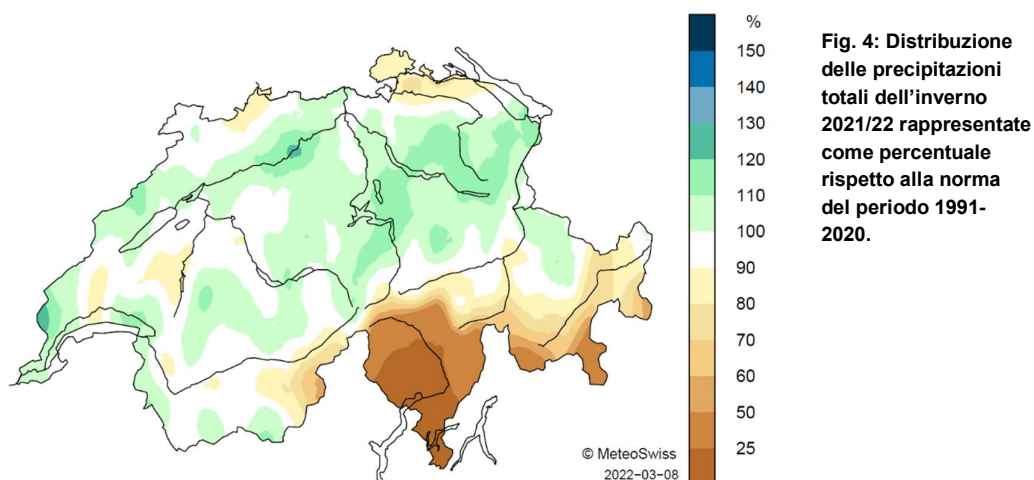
%
150
140
130
120
110
100
90
80
70
60
50
25

© MeteoSwiss
2022-03-08

Fig. 4: Distribuzione delle precipitazioni totali dell’inverno 2021/22 rappresentate come percentuale rispetto alla norma del periodo 1991-2020.